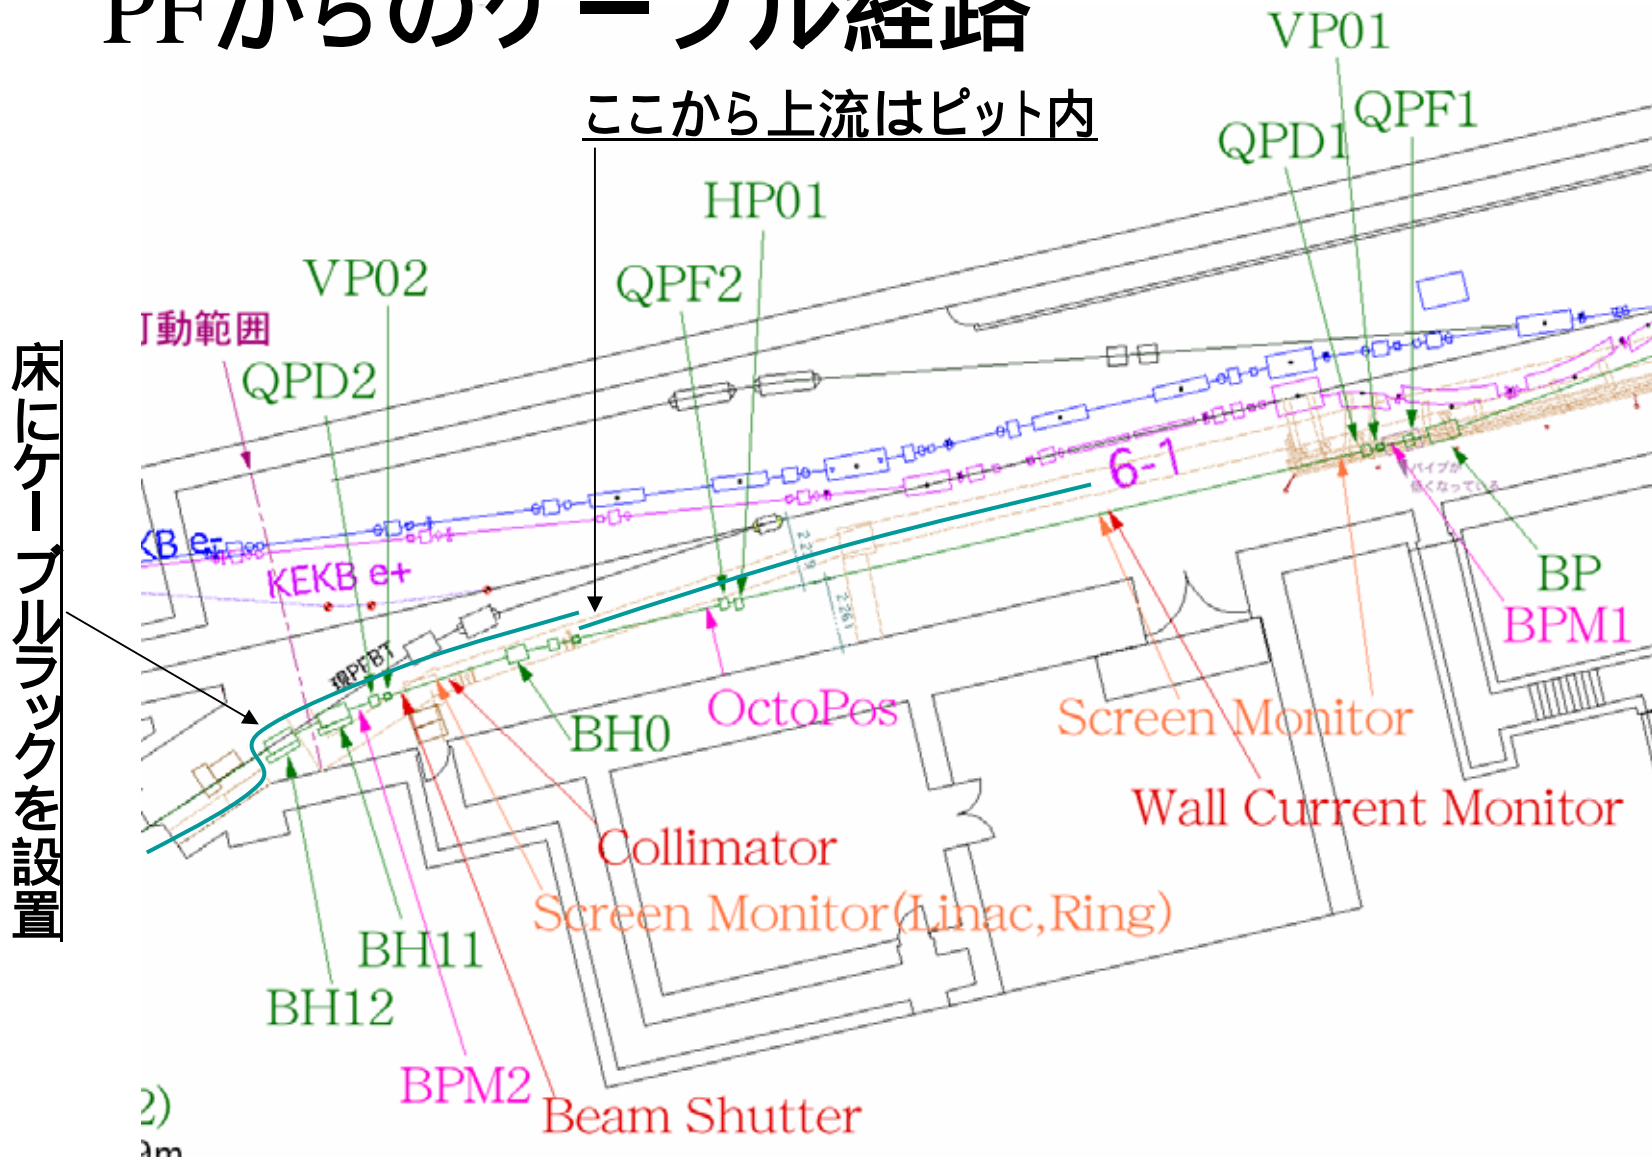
PFからのケーブル経路

ここから上流はピット内

VP01
QPF1
QPD1
HP01
QPF2
VP02
可動範囲
QPD2
床にケーブルラックを設置
KEKB e-
KEKB e+
現PFBT
6-1
BP
BPM1
BH0
OctoPos
Screen Monitor
Wall Current Monitor
Collimator
Screen Monitor(Linac,Ring)
BH11
BH12
BPM2
Beam Shutter
2)
パイプが細くなっている